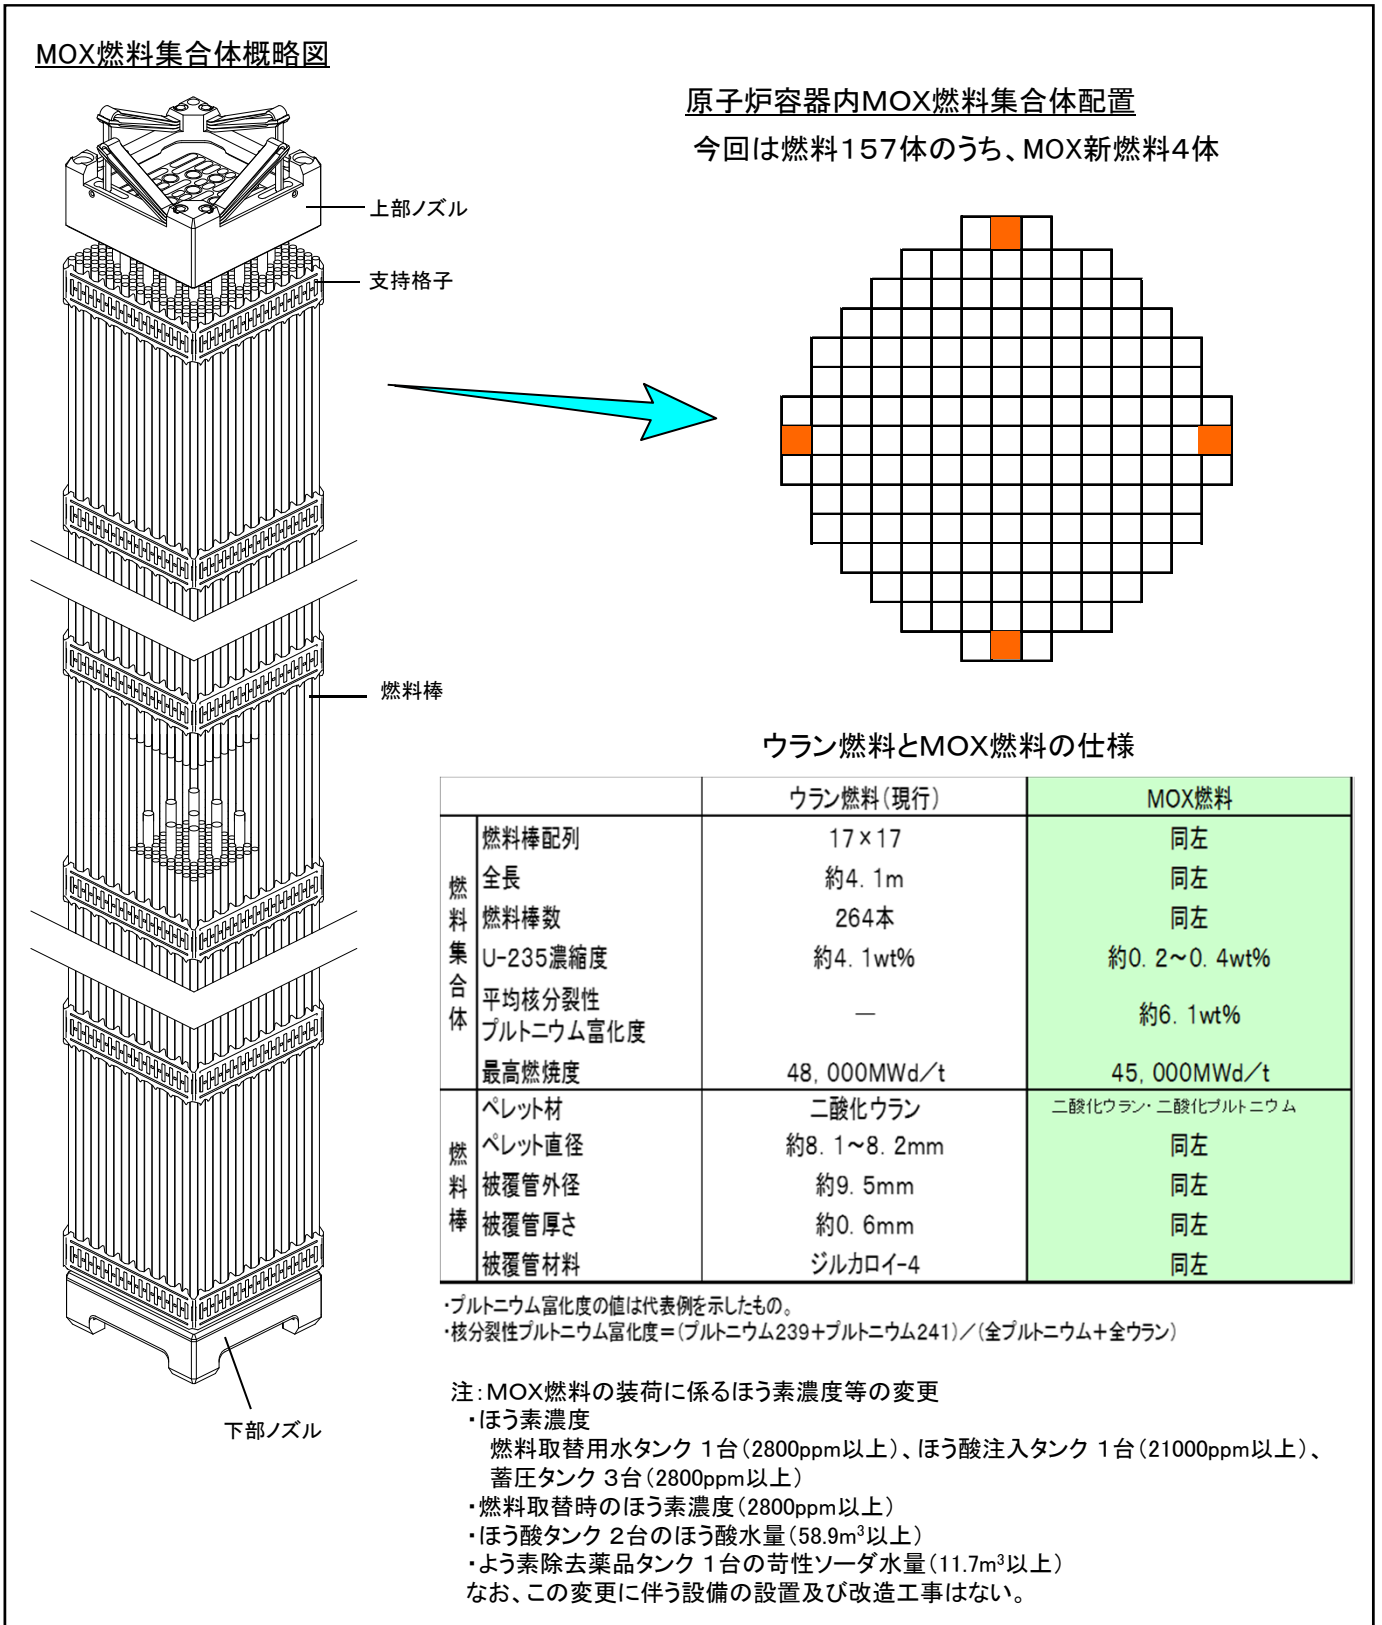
MOX燃料集合体概略図

上部ノズル

支持格子

燃料棒

下部ノズル

原子炉容器内MOX燃料集合体配置

今回は燃料157体のうち、MOX新燃料4体

ウラン燃料とMOX燃料の仕様

| | | ウラン燃料（現行） | MOX燃料 |
|---|---|---|---|
| 燃料集合体 | 燃料棒配列 | 17×17 | 同左 |
| | 全長 | 約4．1m | 同左 |
| | 燃料棒数 | 264本 | 同左 |
| | U-235濃縮度 | 約4．1wt% | 約0．2～0．4wt% |
| | 平均核分裂性プルトニウム富化度 | — | 約6．1wt% |
| | 最高燃焼度 | 48，000MWd／t | 45，000MWd／t |
| 燃料棒 | ペレット材 | 二酸化ウラン | 二酸化ウラン・二酸化プルトニウム |
| | ペレット直径 | 約8．1～8．2mm | 同左 |
| | 被覆管外径 | 約9．5mm | 同左 |
| | 被覆管厚さ | 約0．6mm | 同左 |
| | 被覆管材料 | ジルカロイ-4 | 同左 |

・プルトニウム富化度の値は代表例を示したもの。
・核分裂性プルトニウム富化度＝（プルトニウム239＋プルトニウム241）／（全プルトニウム＋全ウラン）

注：MOX燃料の装荷に係るほう素濃度等の変更
・ほう素濃度
燃料取替用水タンク １台（2800ppm以上）、ほう酸注入タンク １台（21000ppm以上）、
蓄圧タンク ３台（2800ppm以上）
・燃料取替時のほう素濃度（2800ppm以上）
・ほう酸タンク ２台のほう酸水量（58.9m$^3$以上）
・よう素除去薬品タンク １台の苛性ソーダ水量（11.7m$^3$以上）
なお、この変更に伴う設備の設置及び改造工事はない。